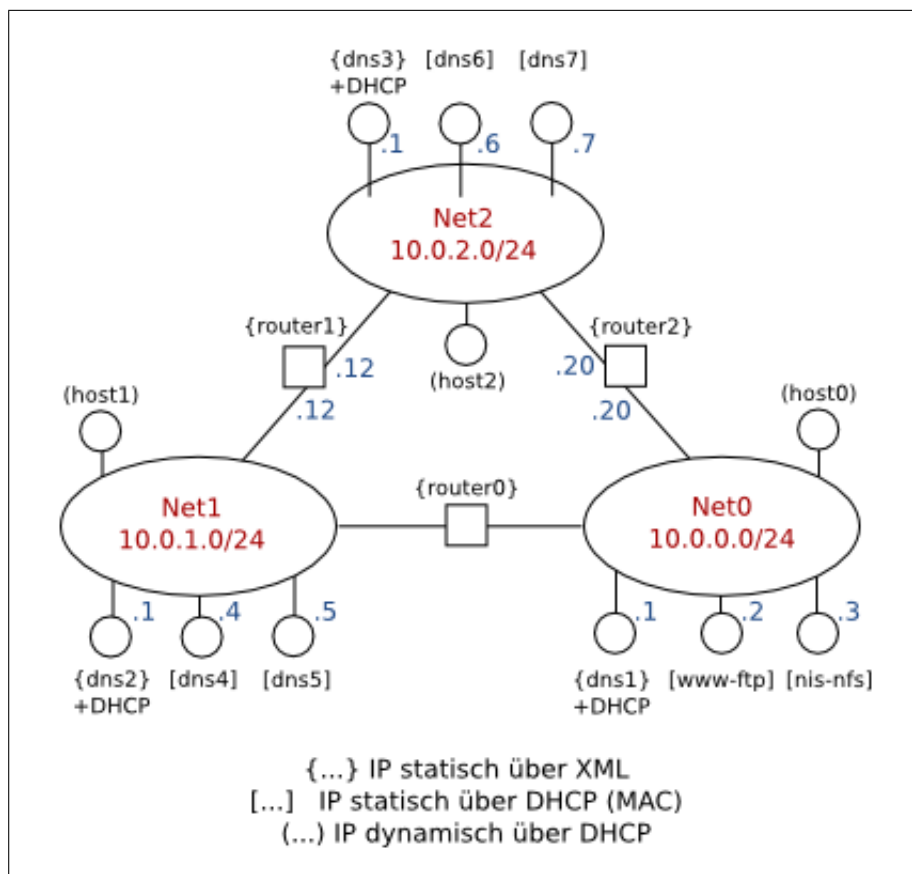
{dns3}
+DHCP
[dns6]
[dns7]
.1
.6
.7
Net2
10.0.2.0/24
{router1}
.12
.12
(host2)
{router2}
.20
.20
(host1)
(host0)
Net1
10.0.1.0/24
{router0}
Net0
10.0.0.0/24
.1
.4
.5
{dns2}
+DHCP
[dns4]
[dns5]
.1
.2
.3
{dns1}
+DHCP
[www-ftp]
[nis-nfs]

{...} IP statisch über XML
[...] IP statisch über DHCP (MAC)
(...) IP dynamisch über DHCP